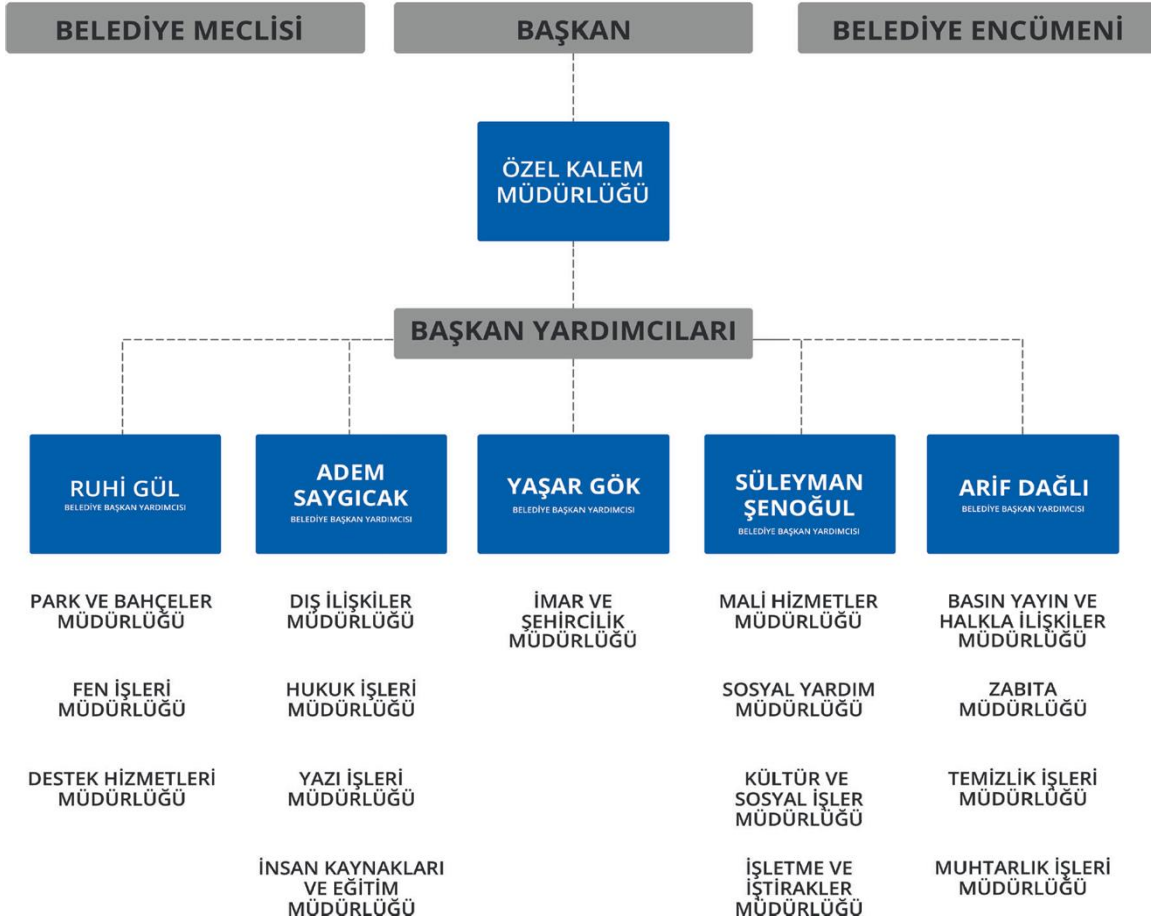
BELEDİYE MECLİSİ

BAŞKAN

BELEDİYE ENCÜMENİ

ÖZEL KALEM MÜDÜRLÜĞÜ

BAŞKAN YARDIMCILARI

RUHİ GÜL
BELEDİYE BAŞKAN YARDIMCISI

ADEM SAYGICAK
BELEDİYE BAŞKAN YARDIMCISI

YAŞAR GÖK
BELEDİYE BAŞKAN YARDIMCISI

SÜLEYMAN ŞENOĞUL
BELEDİYE BAŞKAN YARDIMCISI

ARİF DAĞLI
BELEDİYE BAŞKAN YARDIMCISI

PARK VE BAHÇELER MÜDÜRLÜĞÜ

FEN İŞLERİ MÜDÜRLÜĞÜ

DESTEK HİZMETLERİ MÜDÜRLÜĞÜ

DIŞ İLİŞKİLER MÜDÜRLÜĞÜ

HUKUK İŞLERİ MÜDÜRLÜĞÜ

YAZI İŞLERİ MÜDÜRLÜĞÜ

İNSAN KAYNAKLARI VE EĞİTİM MÜDÜRLÜĞÜ

İMAR VE ŞEHİRCİLİK MÜDÜRLÜĞÜ

MALİ HİZMETLER MÜDÜRLÜĞÜ

SOSYAL YARDIM MÜDÜRLÜĞÜ

KÜLTÜR VE SOSYAL İŞLER MÜDÜRLÜĞÜ

İŞLETME VE İŞTİRAKLER MÜDÜRLÜĞÜ

BASIN YAYIN VE HALKLA İLİŞKİLER MÜDÜRLÜĞÜ

ZABITA MÜDÜRLÜĞÜ

TEMİZLİK İŞLERİ MÜDÜRLÜĞÜ

MUHTARLIK İŞLERİ MÜDÜRLÜĞÜ